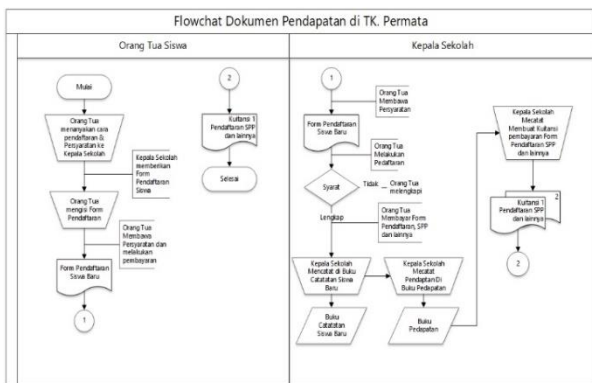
Flowchat Dokumen Pendapatan di TK. Permata

Orang Tua Siswa

Mulai

Orang Tua menanyakan cara pendaftaran & Persyaratan ke Kepala Sekolah

Kepala Sekolah memberikan Form Pendaftaran Siswa

Orang Tua mengisi Form Pendaftaran

Orang Tua Membawa Persyaratan dan melakukan pembayaran

Form Pendaftaran Siswa Baru

1

2

Kuitansi 1 Pendaftaran SPP dan lainnya

Selesai

Kepala Sekolah

1

Orang Tua Membawa Persyaratan

Form Pendaftaran Siswa Baru

Orang Tua Melakukan Pedaftaran

Syarat

Tidak

Orang Tua melengkapi

Lengkap

Orang Tua Membayar Form Pendaftaran, SPP dan lainnya

Kepala Sekolah Mencatat di Buku Catatatan Siswa Baru

Buku Catatatan Siswa Baru

Kepala Sekolah Mecatat Pendapatan Di Buku Pedapatan

Buku Pedapatan

Kepala Sekolah Mecatat Membuat Kuitansi pembayaran Form Pendaftaran SPP dan lainnya

Kuitansi 1 Pendaftaran SPP dan lainnya

2

2